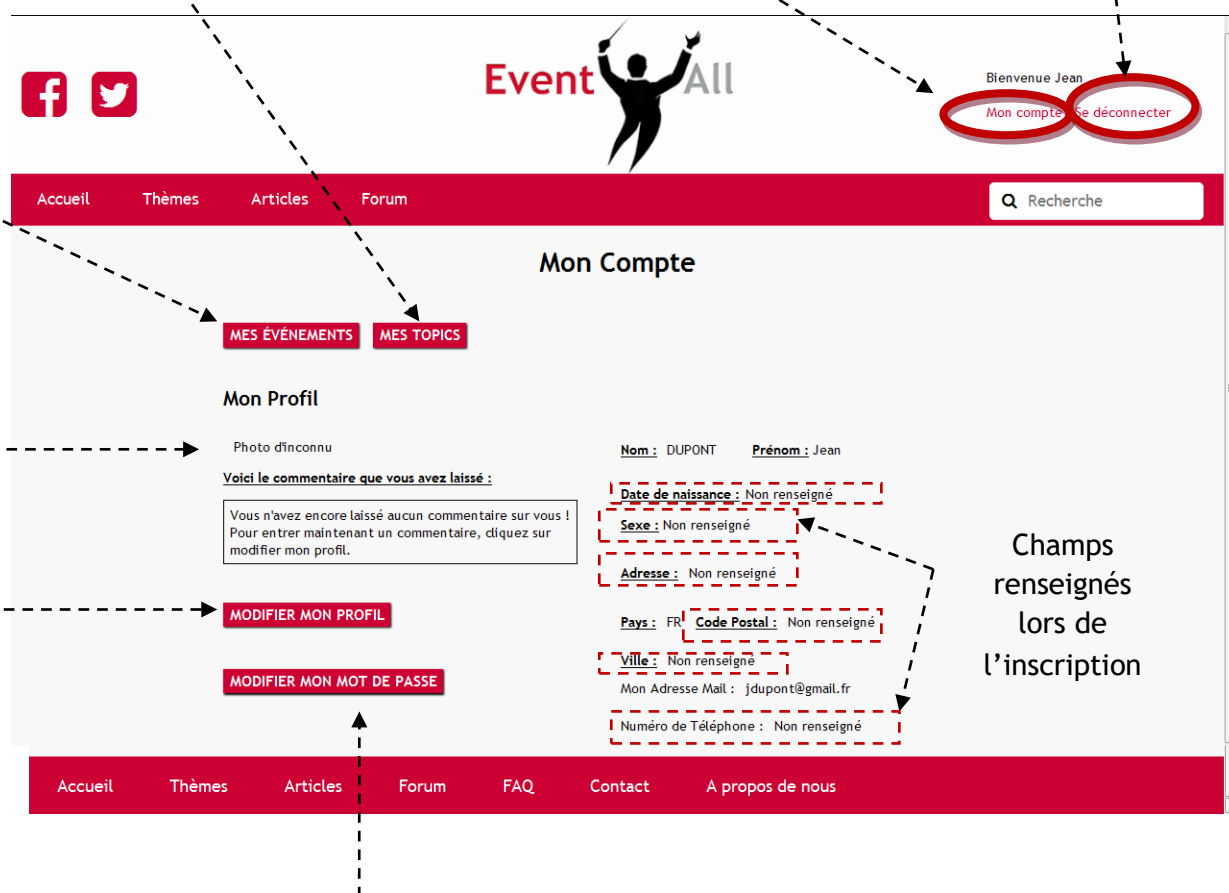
Event All

Bienvenue Jean

Mon compte Se déconnecter

Accueil Thèmes Articles Forum

Recherche

Mon Compte

MES ÉVÉNEMENTS MES TOPICS

Mon Profil

Photo d'inconnu

Voici le commentaire que vous avez laissé :

Vous n'avez encore laissé aucun commentaire sur vous ! Pour entrer maintenant un commentaire, cliquez sur modifier mon profil.

MODIFIER MON PROFIL

MODIFIER MON MOT DE PASSE

Nom : DUPONT Prénom : Jean

Date de naissance : Non renseigné

Sexe : Non renseigné

Adresse : Non renseigné

Pays : FR Code Postal : Non renseigné

Ville : Non renseigné

Mon Adresse Mail : jdupont@gmail.fr

Numéro de Téléphone : Non renseigné

Champs renseignés lors de l'inscription

Accueil Thèmes Articles Forum FAQ Contact A propos de nous